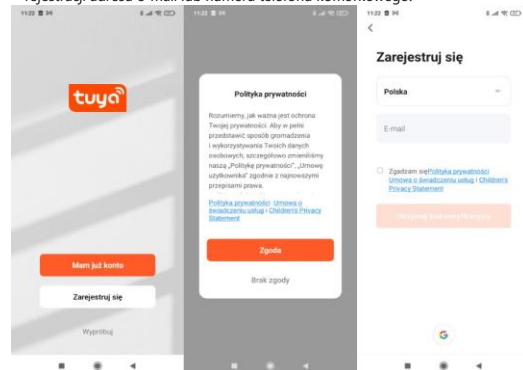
rejestracji adresu e-mail lub numeru telefonu komórkowego.

11:22

tuya

Mam już konto

Zarejestruj się

Wypróbuj

11:22

Polityka prywatności

Rozumiemy, jak ważna jest ochrona Twojej prywatności. Aby w pełni przedstawić sposób gromadzenia i wykorzystywania Twoich danych osobowych, szczegółowo zmieniliśmy naszą „Politykę prywatności", „Umowę użytkownika" zgodnie z najnowszymi przepisami prawa.

Polityka prywatności Umowa o świadczeniu usług | Children's Privacy Statement

Zgoda

Brak zgody

11:22

Zarejestruj się

Polska

E-mail

Zgadzam się Polityka prywatności Umowa o świadczeniu usług | Children's Privacy Statement

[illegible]

G